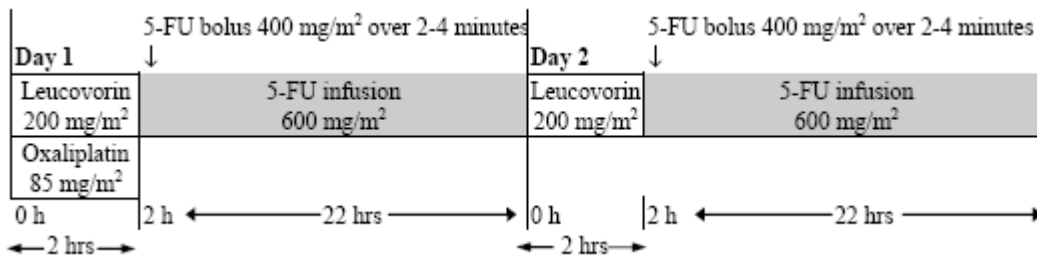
5-FU bolus 400 mg/m$^2$ over 2-4 minutes
↓
Day 1

Leucovorin 200 mg/m$^2$

5-FU infusion 600 mg/m$^2$

Oxaliplatin 85 mg/m$^2$

0 h

2 h ←—— 22 hrs ——→

←— 2 hrs —→

5-FU bolus 400 mg/m$^2$ over 2-4 minutes
↓
Day 2

Leucovorin 200 mg/m$^2$

5-FU infusion 600 mg/m$^2$

0 h

2 h ←—— 22 hrs ——→

←— 2 hrs —→